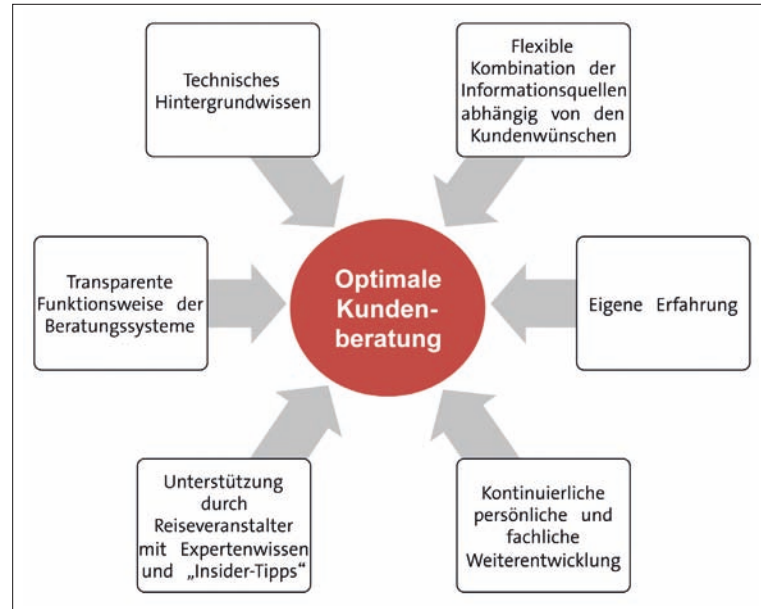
Technisches Hintergrundwissen

Flexible Kombination der Informationsquellen abhängig von den Kundenwünschen

Transparente Funktionsweise der Beratungssysteme

Optimale Kundenberatung

Eigene Erfahrung

Unterstützung durch Reiseveranstalter mit Expertenwissen und „Insider-Tipps“

Kontinuierliche persönliche und fachliche Weiterentwicklung